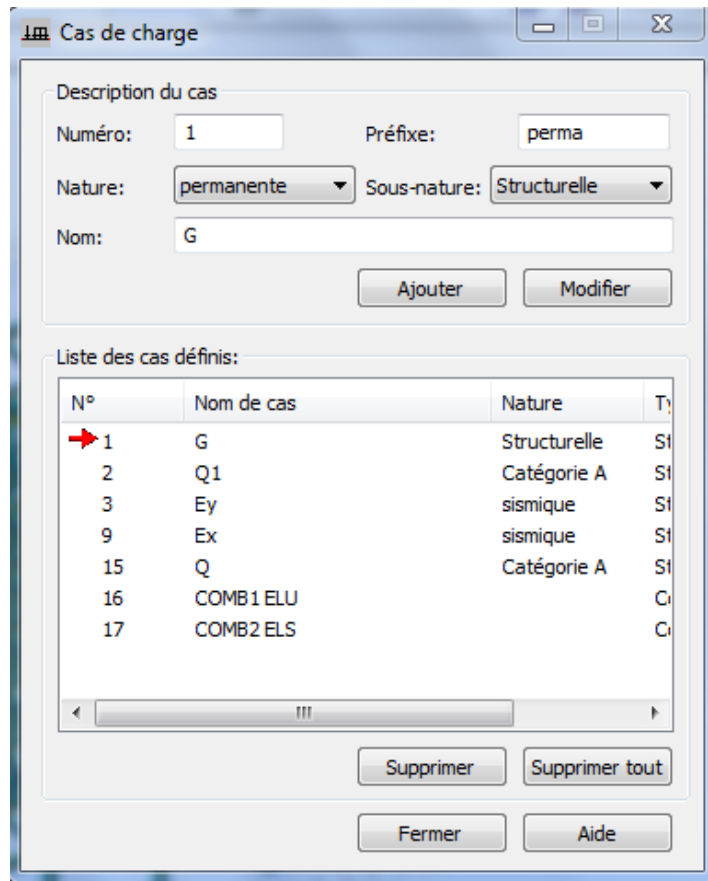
Cas de charge

Description du cas

Numéro: 1

Préfixe: perma

Nature: permanente

Sous-nature: Structurelle

Nom: G

Ajouter

Modifier

Liste des cas définis:

| N° | Nom de cas | Nature | Ty |
|---|---|---|---|
| 1 | G | Structurelle | St |
| 2 | Q1 | Catégorie A | St |
| 3 | Ey | sismique | St |
| 9 | Ex | sismique | St |
| 15 | Q | Catégorie A | St |
| 16 | COMB1 ELU | | Co |
| 17 | COMB2 ELS | | Co |

Supprimer

Supprimer tout

Fermer

Aide